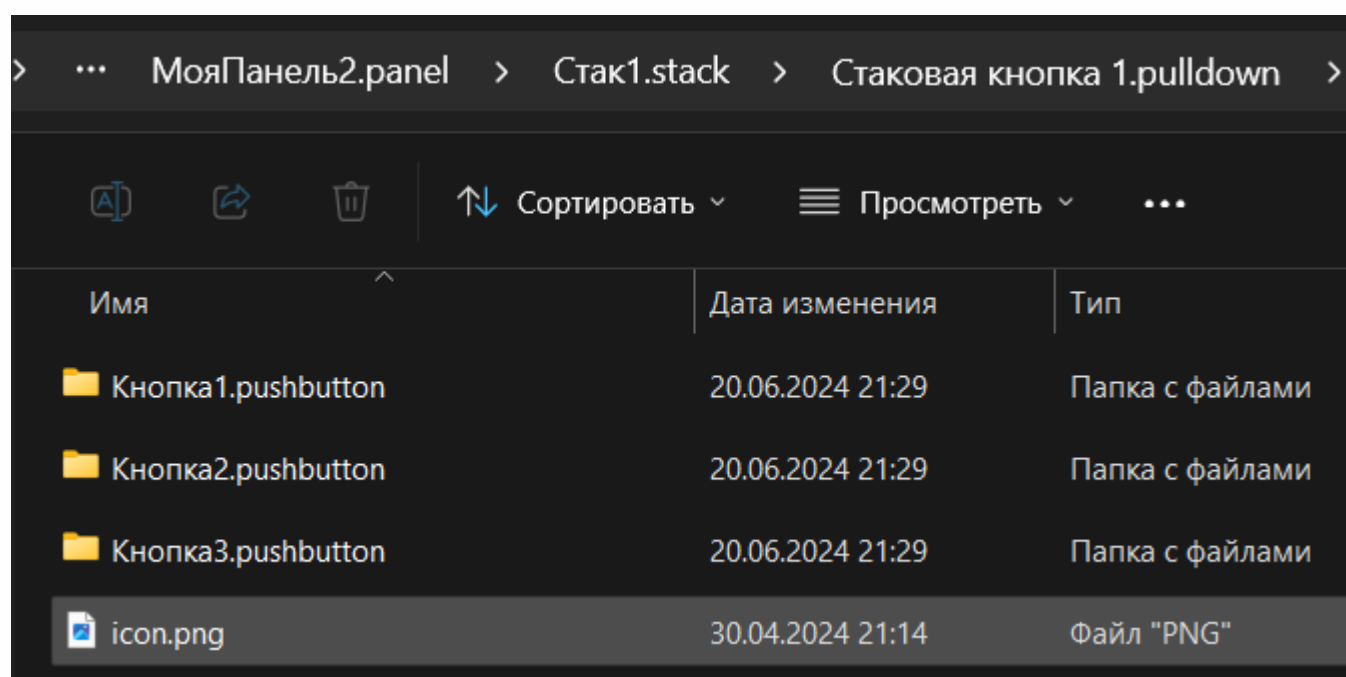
> ··· МояПанель2.panel > Стак1.stack > Стаковая кнопка 1.pulldown >

Сортировать ˅ Просмотреть ˅ ···

| Имя | Дата изменения | Тип |
|---|---|---|
| Кнопка1.pushbutton | 20.06.2024 21:29 | Папка с файлами |
| Кнопка2.pushbutton | 20.06.2024 21:29 | Папка с файлами |
| Кнопка3.pushbutton | 20.06.2024 21:29 | Папка с файлами |
| icon.png | 30.04.2024 21:14 | Файл "PNG" |